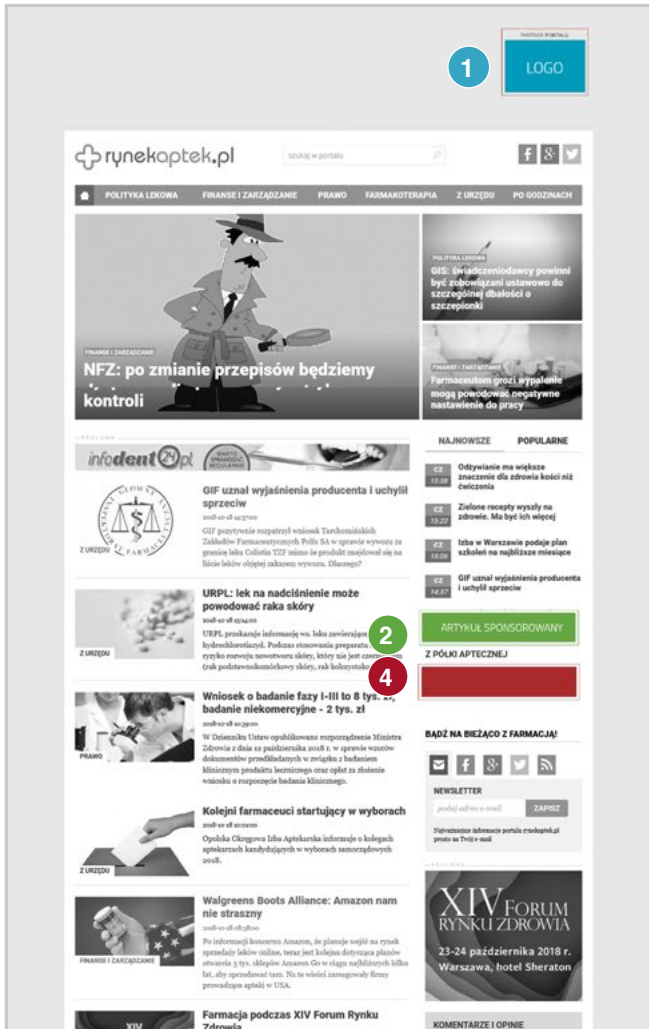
PARTNER PORTALU
LOGO
1

rynekaptek.pl
szukaj w portalu

POLITYKA LEKOWA FINANSE I ZARZĄDZANIE PRAWO FARMAKOTERAPIA Z URZĘDU PO GODZINACH

FINANSE I ZARZĄDZANIE
NFZ: po zmianie przepisów będziemy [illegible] kontroli

POLITYKA LEKOWA
GIS: świadczeniodawcy powinni być zobowiązani ustawowo do szczególnej dbałości o szczepionki

FINANSE I ZARZĄDZANIE
Farmaceutom grozi wypalenie mogą powodować negatywne nastawienie do pracy

REKLAMA
infodent24.pl

Z URZĘDU
GIF uznał wyjaśnienia producenta i uchylił sprzeciw
2018-10-18 14:37:00
GIF pozytywnie rozpatrzył wniosek Tarchomińskich Zakładów Farmaceutycznych Polfa SA w sprawie wywozu za granicę leku Colistin TZF mimo że produkt znajdował się na liście leków objętej zakazem wywozu. Dlaczego?

Z URZĘDU
URPL: lek na nadciśnienie może powodować raka skóry
2018-10-18 13:14:00
URPL przekazuje informację ws. leku zawierającego hydrochlorotiazyd. Podczas stosowania preparatu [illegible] ryzyko rozwoju nowotworu skóry, który nie jest czerniakiem (rak podstawnokomórkowy skóry, rak kolczystokomórkowy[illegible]

PRAWO
Wniosek o badanie fazy I-III to 8 tys. zł, badanie niekomercyjne - 2 tys. zł
2018-10-18 10:59:00
W Dzienniku Ustaw opublikowano rozporządzenie Ministra Zdrowia z dnia 12 października 2018 r. w sprawie wzorów dokumentów przedkładanych w związku z badaniem klinicznym produktu leczniczego oraz opłat za złożenie wniosku o rozpoczęcie badania klinicznego.

Z URZĘDU
Kolejni farmaceuci startujący w wyborach
2018-10-18 10:00:00
Opolska Okręgowa Izba Aptekarska informuje o kolegach aptekarzach kandydujących w wyborach samorządowych 2018.

FINANSE I ZARZĄDZANIE
Walgreens Boots Alliance: Amazon nam nie straszny
2018-10-18 08:38:00
Po informacji koncernu Amazon, że planuje wejść na rynek sprzedaży leków online, teraz jest kolejna dotycząca planów otwarcia 5 tys. sklepów Amazon Go w ciągu najbliższych kilku lat, aby sprzedawać tam. Na te wieści zareagowały firmy prowadzące apteki w USA.

Farmacja podczas XIV Forum Rynku Zdrowia

NAJNOWSZE POPULARNE
CZ 15:38 Odżywianie ma większe znaczenie dla zdrowia kości niż ćwiczenia
CZ 15:22 Zielone recepty wysyły na zdrowie. Ma być ich więcej
CZ 15:06 Izba w Warszawie podaje plan szkoleń na najbliższe miesiące
CZ 14:37 GIF uznał wyjaśnienia producenta i uchylił sprzeciw

2
ARTYKUŁ SPONSOROWANY
Z PÓŁKI APTECZNEJ
4

BĄDŹ NA BIEŻĄCO Z FARMACJĄ!
NEWSLETTER
podaj adres e-mail ZAPISZ
Najważniejsze informacje portalu rynekaptek.pl prosto na Twój e-mail

REKLAMA
XIV FORUM RYNKU ZDROWIA
23-24 października 2018 r.
Warszawa, hotel Sheraton

KOMENTARZE I OPINIE